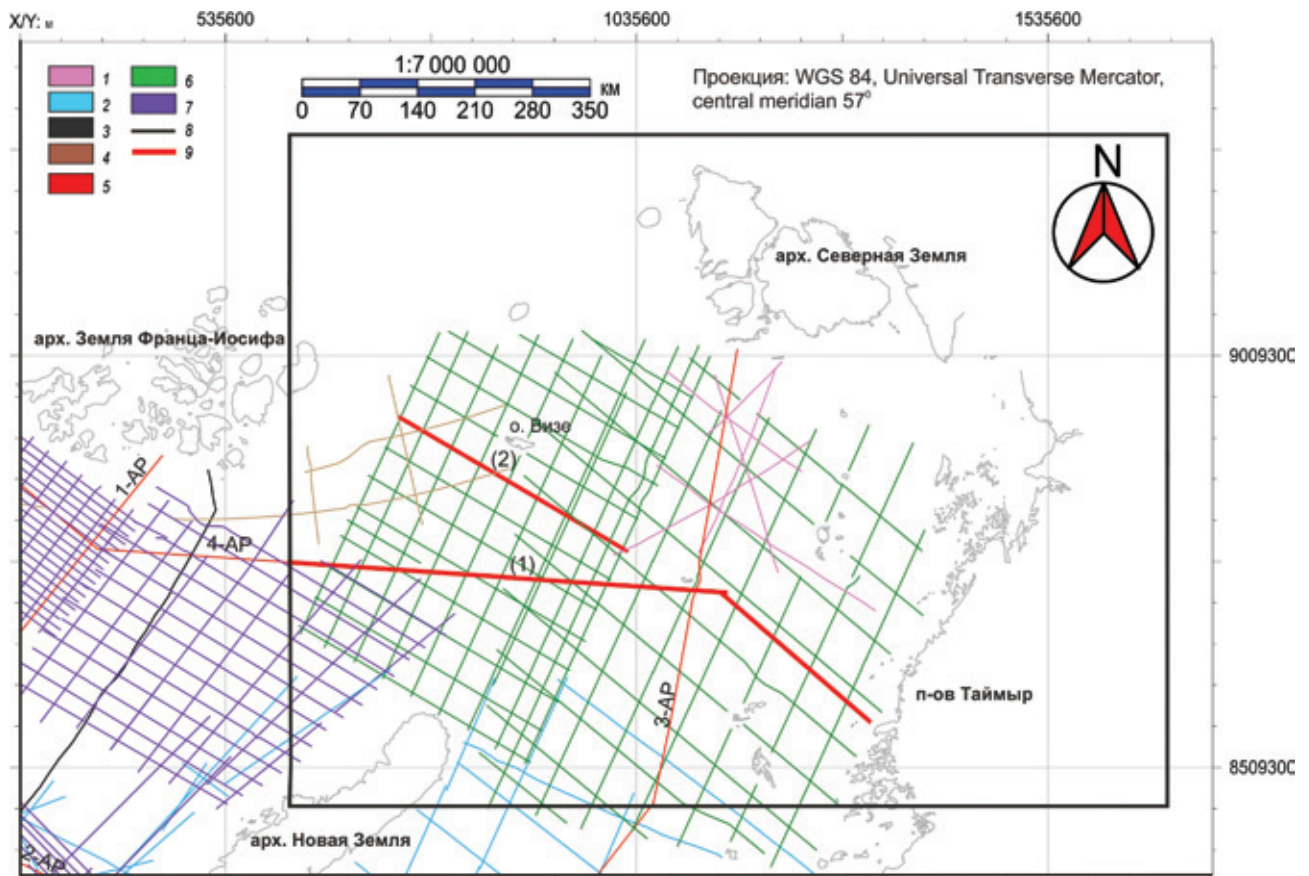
X/Y: м
535600
1035600
1535600

1
2
3
4
5
6
7
8
9

1:7 000 000
0 70 140 210 280 350 км

Проекция: WGS 84, Universal Transverse Mercator, central meridian 57°

N

арх. Северная Земля

арх. Земля Франца-Иосифа

9009300

о. Визе
(2)
1-АР
4-АР
(1)
3-АР
п-ов Таймыр

8509300

арх. Новая Земля
2-АР